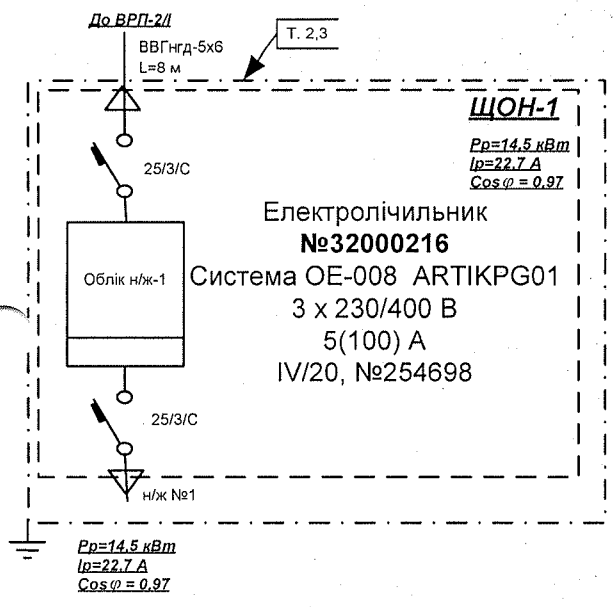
До ВРП-2/І

ВВГнгд-5х6
L=8 м

Т. 2,3

ЩОН-1

Pp=14,5 кВт
Ip=22,7 A
$Cos\varphi$ = 0,97

25/3/С

Облік н/ж-1

Електролічильник
№32000216
Система ОЕ-008 ARTIKPG01
3 х 230/400 В
5(100) А
IV/20, №254698

25/3/С

н/ж №1

Pp=14,5 кВт
Ip=22,7 A
$Cos\varphi$ = 0,97